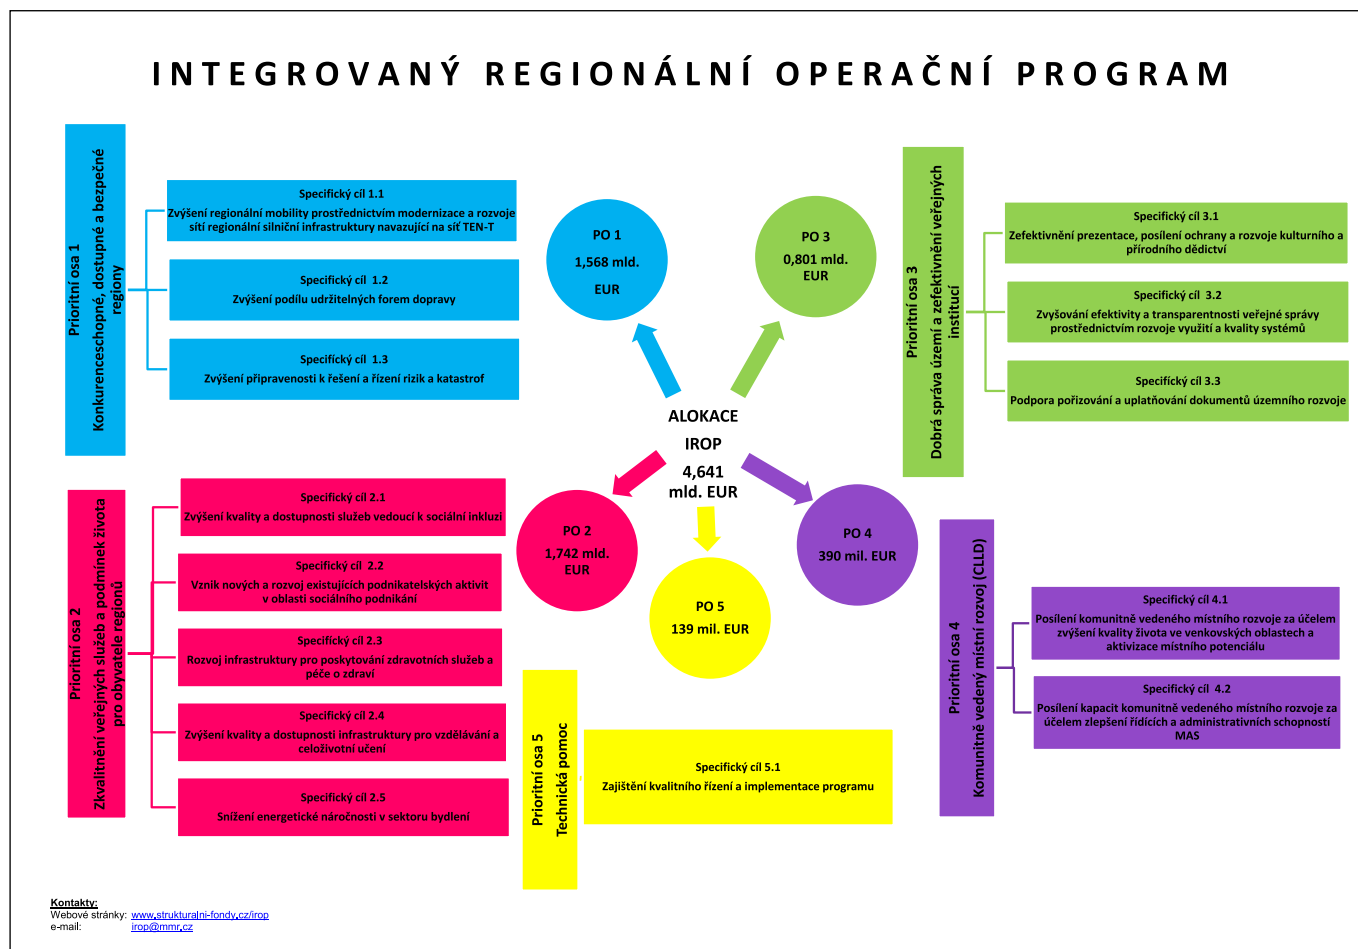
INTEGROVANÝ REGIONÁLNÍ OPERAČNÍ PROGRAM

Prioritní osa 1
Konkurenceschopné, dostupné a bezpečné regiony

Specifický cíl 1.1
Zvýšení regionální mobility prostřednictvím modernizace a rozvoje sítí regionální silniční infrastruktury navazující na síť TEN-T

Specifický cíl 1.2
Zvýšení podílu udržitelných forem dopravy

Specifický cíl 1.3
Zvýšení připravenosti k řešení a řízení rizik a katastrof

PO 1
1,568 mld.
EUR

PO 3
0,801 mld.
EUR

Prioritní osa 3
Dobrá správa území a zefektivnění veřejných institucí

Specifický cíl 3.1
Zefektivnění prezentace, posílení ochrany a rozvoje kulturního a přírodního dědictví

Specifický cíl 3.2
Zvyšování efektivity a transparentnosti veřejné správy prostřednictvím rozvoje využití a kvality systémů

Specifický cíl 3.3
Podpora pořizování a uplatňování dokumentů územního rozvoje

ALOKACE
IROP
4,641
mld. EUR

Prioritní osa 2
Zkvalitnění veřejných služeb a podmínek života pro obyvatele regionů

Specifický cíl 2.1
Zvýšení kvality a dostupnosti služeb vedoucí k sociální inkluzi

Specifický cíl 2.2
Vznik nových a rozvoj existujících podnikatelských aktivit v oblasti sociálního podnikání

Specifický cíl 2.3
Rozvoj infrastruktury pro poskytování zdravotních služeb a péče o zdraví

Specifický cíl 2.4
Zvýšení kvality a dostupnosti infrastruktury pro vzdělávání a celoživotní učení

Specifický cíl 2.5
Snížení energetické náročnosti v sektoru bydlení

PO 2
1,742 mld.
EUR

PO 5
139 mil. EUR

PO 4
390 mil. EUR

Prioritní osa 4
Komunitně vedený místní rozvoj (CLLD)

Specifický cíl 4.1
Posílení komunitně vedeného místního rozvoje za účelem zvýšení kvality života ve venkovských oblastech a aktivizace místního potenciálu

Specifický cíl 4.2
Posílení kapacit komunitně vedeného místního rozvoje za účelem zlepšení řídících a administrativních schopností MAS

Prioritní osa 5
Technická pomoc

Specifický cíl 5.1
Zajištění kvalitního řízení a implementace programu

Kontakty:
Webové stránky: www.strukturalni-fondy.cz/irop
e-mail: irop@mmr.cz